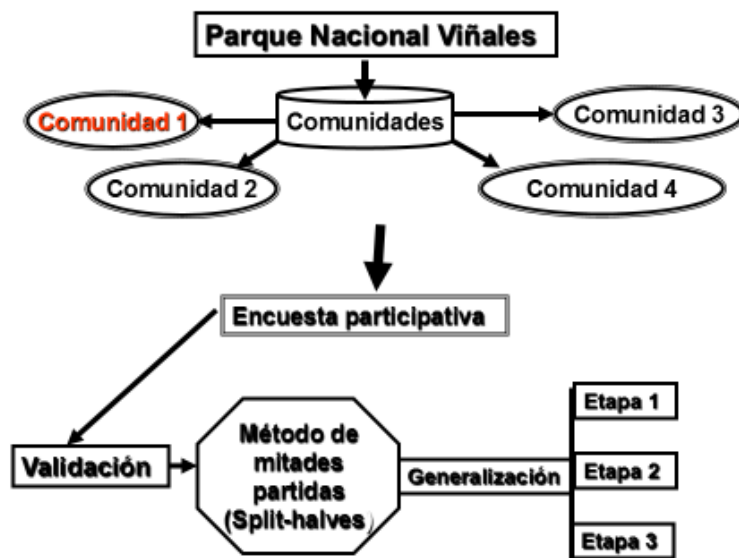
Parque Nacional Viñales

Comunidad 1

Comunidades

Comunidad 3

Comunidad 2

Comunidad 4

Encuesta participativa

Validación

Método de mitades partidas (Split-halves)

Generalización

Etapa 1

Etapa 2

Etapa 3